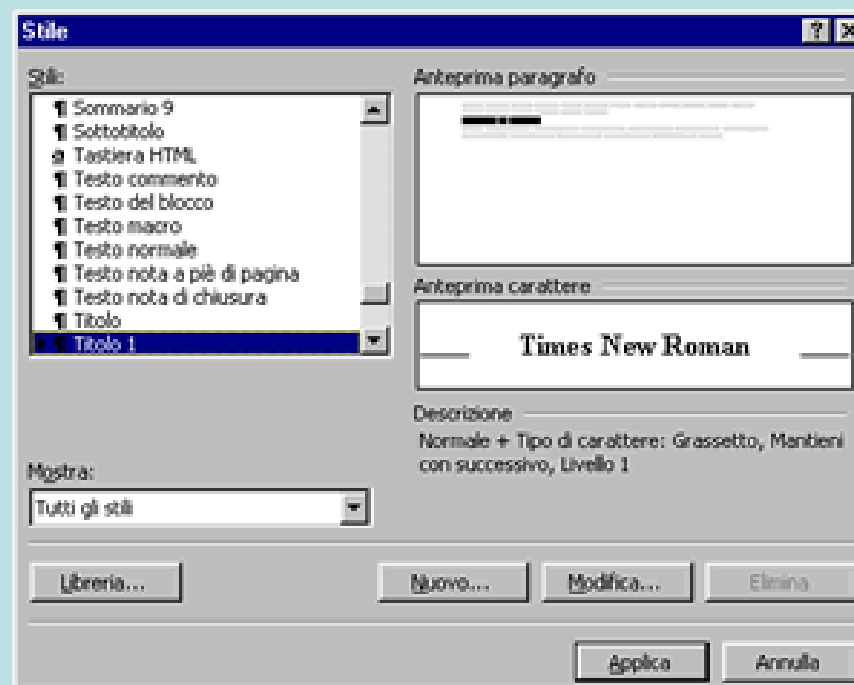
Stile

? ×

Stili:

¶ Sommario 9
¶ Sottotitolo
a Tastiera HTML
¶ Testo commento
¶ Testo del blocco
¶ Testo macro
¶ Testo normale
¶ Testo nota a piè di pagina
¶ Testo nota di chiusura
¶ Titolo
¶ Titolo 1

Anteprima paragrafo

Anteprima carattere

Times New Roman

Descrizione

Normale + Tipo di carattere: Grassetto, Mantieni con successivo, Livello 1

Mostra:

Tutti gli stili

Libreria...

Nuovo...

Modifica...

Elimina

Applica

Annulla